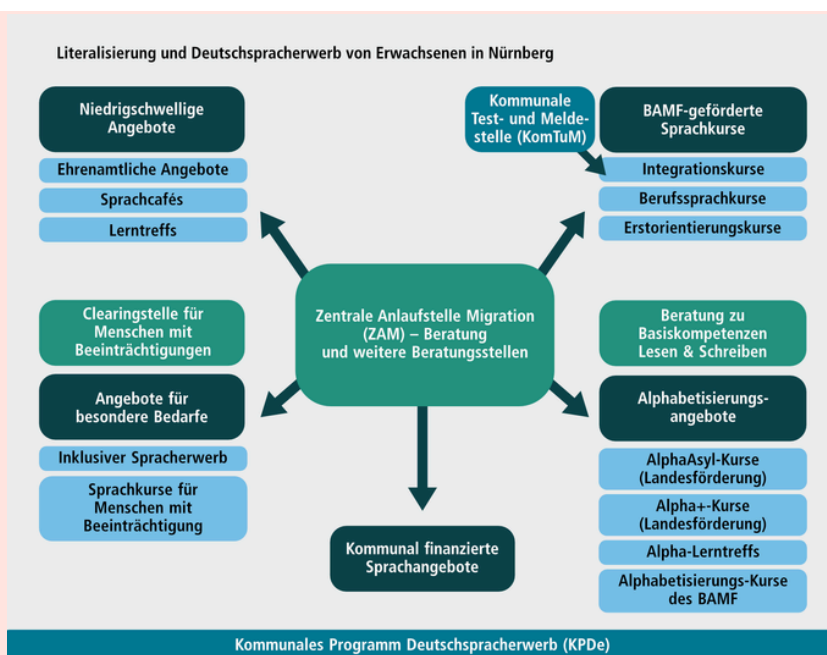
Literalisierung und Deutschspracherwerb von Erwachsenen in Nürnberg

Niedrigschwellige Angebote

Ehrenamtliche Angebote

Sprachcafés

Lerntreffs

Kommunale Test- und Meldestelle (KomTuM)

BAMF-geförderte Sprachkurse

Integrationskurse

Berufssprachkurse

Erstorientierungskurse

Clearingstelle für Menschen mit Beeinträchtigungen

Zentrale Anlaufstelle Migration (ZAM) – Beratung und weitere Beratungsstellen

Beratung zu Basiskompetenzen Lesen & Schreiben

Angebote für besondere Bedarfe

Inklusiver Spracherwerb

Sprachkurse für Menschen mit Beeinträchtigung

Alphabetisierungsangebote

AlphaAsyl-Kurse (Landesförderung)

Alpha+-Kurse (Landesförderung)

Alpha-Lerntreffs

Alphabetisierungs-Kurse des BAMF

Kommunal finanzierte Sprachangebote

Kommunales Programm Deutschspracherwerb (KPDe)